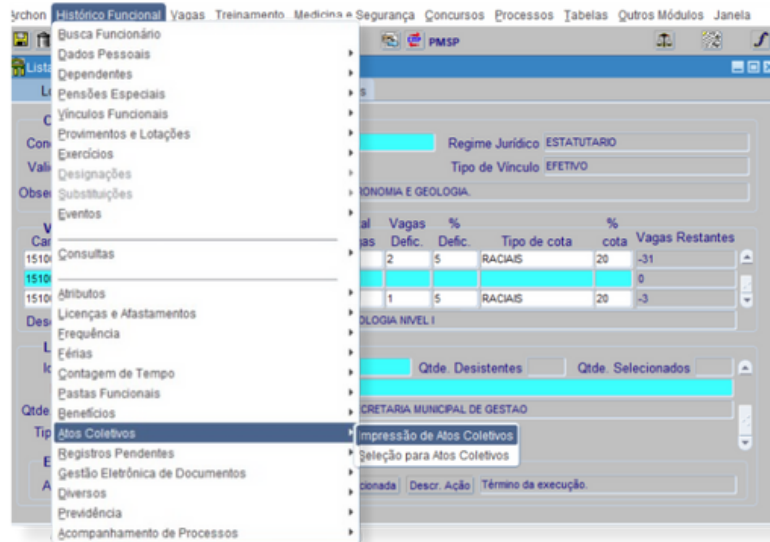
Archon Histórico Funcional Vagas Treinamento Medicina e Segurança Concursos Processos Tabelas Outros Módulos Janela

PMSP

Lista

Busca Funcionário
Dados Pessoais
Dependentes
Pensões Especiais
Vínculos Funcionais
Provimentos e Lotações
Exercícios
Designações
Substituições
Eventos
Consultas
Atributos
Licenças e Afastamentos
Frequência
Férias
Contagem de Tempo
Pastas Funcionais
Benefícios
Atos Coletivos
Registros Pendentes
Gestão Eletrônica de Documentos
Diversos
Previdência
Acompanhamento de Processos

Impressão de Atos Coletivos
Seleção para Atos Coletivos

Regime Jurídico ESTATUTARIO
Tipo de Vínculo EFETIVO
RONOMIA E GEOLOGIA.

| Vagas Defic. | % Defic. | Tipo de cota | % cota | Vagas Restantes |
|---|---|---|---|---|
| 2 | 5 | RACIAIS | 20 | -31 |
| | | | | 0 |
| 1 | 5 | RACIAIS | 20 | -3 |

OLOGIA NIVEL I

Qtde. Desistentes
Qtde. Selecionados

CRETARIA MUNICIPAL DE GESTAO

cionada Descr. Ação Término da execução.